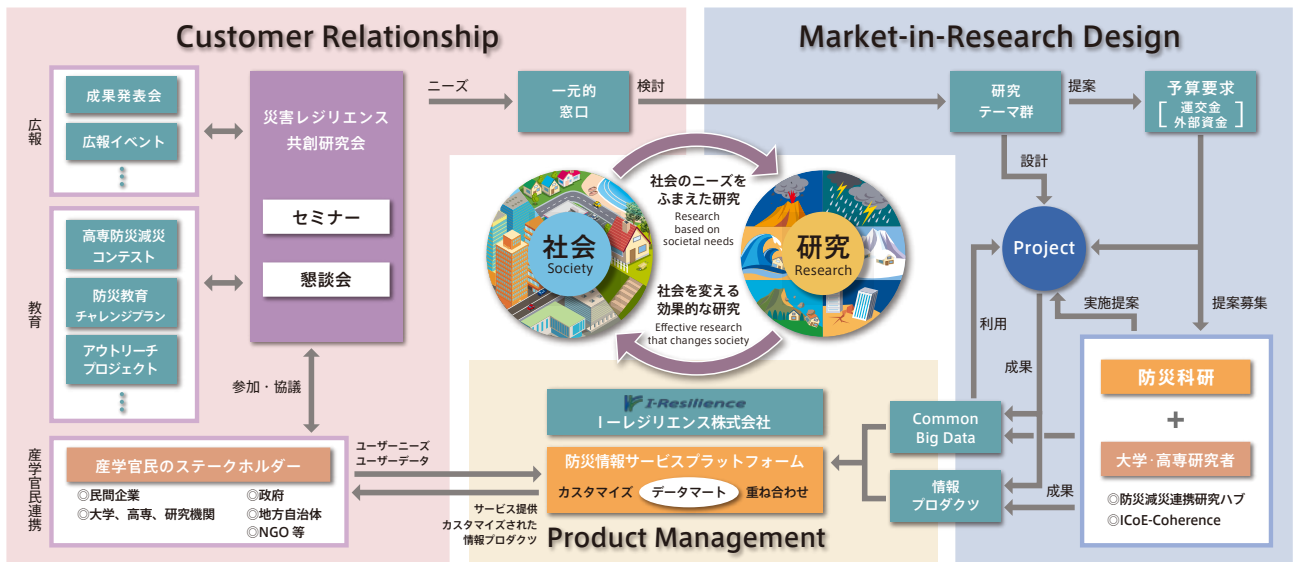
Customer Relationship

Market-in-Research Design

広報

成果発表会

広報イベント

教育

高専防災減災コンテスト

防災教育チャレンジプラン

アウトリーチプロジェクト

災害レジリエンス共創研究会

セミナー

懇談会

参加・協議

ニーズ

一元的窓口

検討

研究テーマ群

提案

予算要求
[運交金 外部資金]

設計

Project

社会のニーズをふまえた研究
Research based on societal needs

社会
Society

研究
Research

社会を変える効果的な研究
Effective research that changes society

利用

実施提案

提案募集

成果

防災科研

+

大学·高専研究者

◎防災減災連携研究ハブ
◎ICoE-Coherence

I-Resilience
I−レジリエンス株式会社

Common Big Data

情報プロダクツ

成果

防災情報サービスプラットフォーム

カスタマイズ データマート 重ね合わせ

Product Management

産学官民連携

産学官民のステークホルダー

◎民間企業
◎大学、高専、研究機関
◎政府
◎地方自治体
◎NGO 等

ユーザーニーズ
ユーザーデータ

サービス提供
カスタマイズされた情報プロダクツ